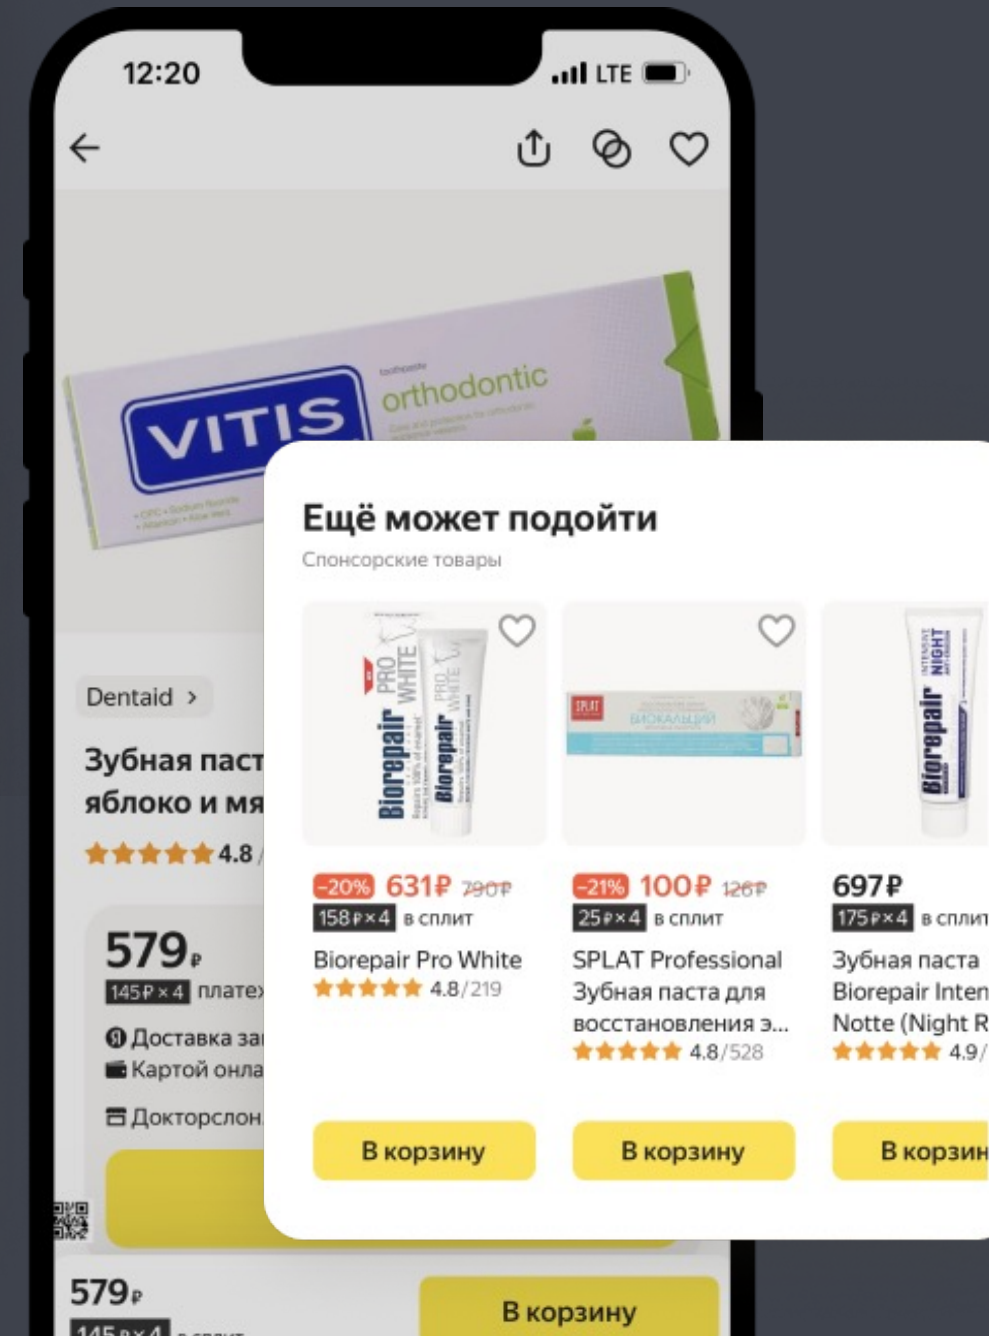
12:20 LTE

VITIS orthodontic

Dentaid ›

Зубная паст яблоко и мя

4.8 /

579₽
145₽ × 4 платеж

Доставка за
Картой онла
Докторслон

579₽
145₽ × 4 в сплит

В корзину

Ещё может подойти
Спонсорские товары

Biorepair PRO WHITE

SPLAT БИОКАЛЬЦИЙ

Biorepair NIGHT

-20% 631₽ 790₽
158₽ × 4 в сплит
Biorepair Pro White
4.8/219

-21% 100₽ 126₽
25₽ × 4 в сплит
SPLAT Professional Зубная паста для восстановления э...
4.8/528

697₽
175₽ × 4 в сплит
Зубная паста Biorepair Inten Notte (Night R
4.9/

В корзину

В корзину

В корзин